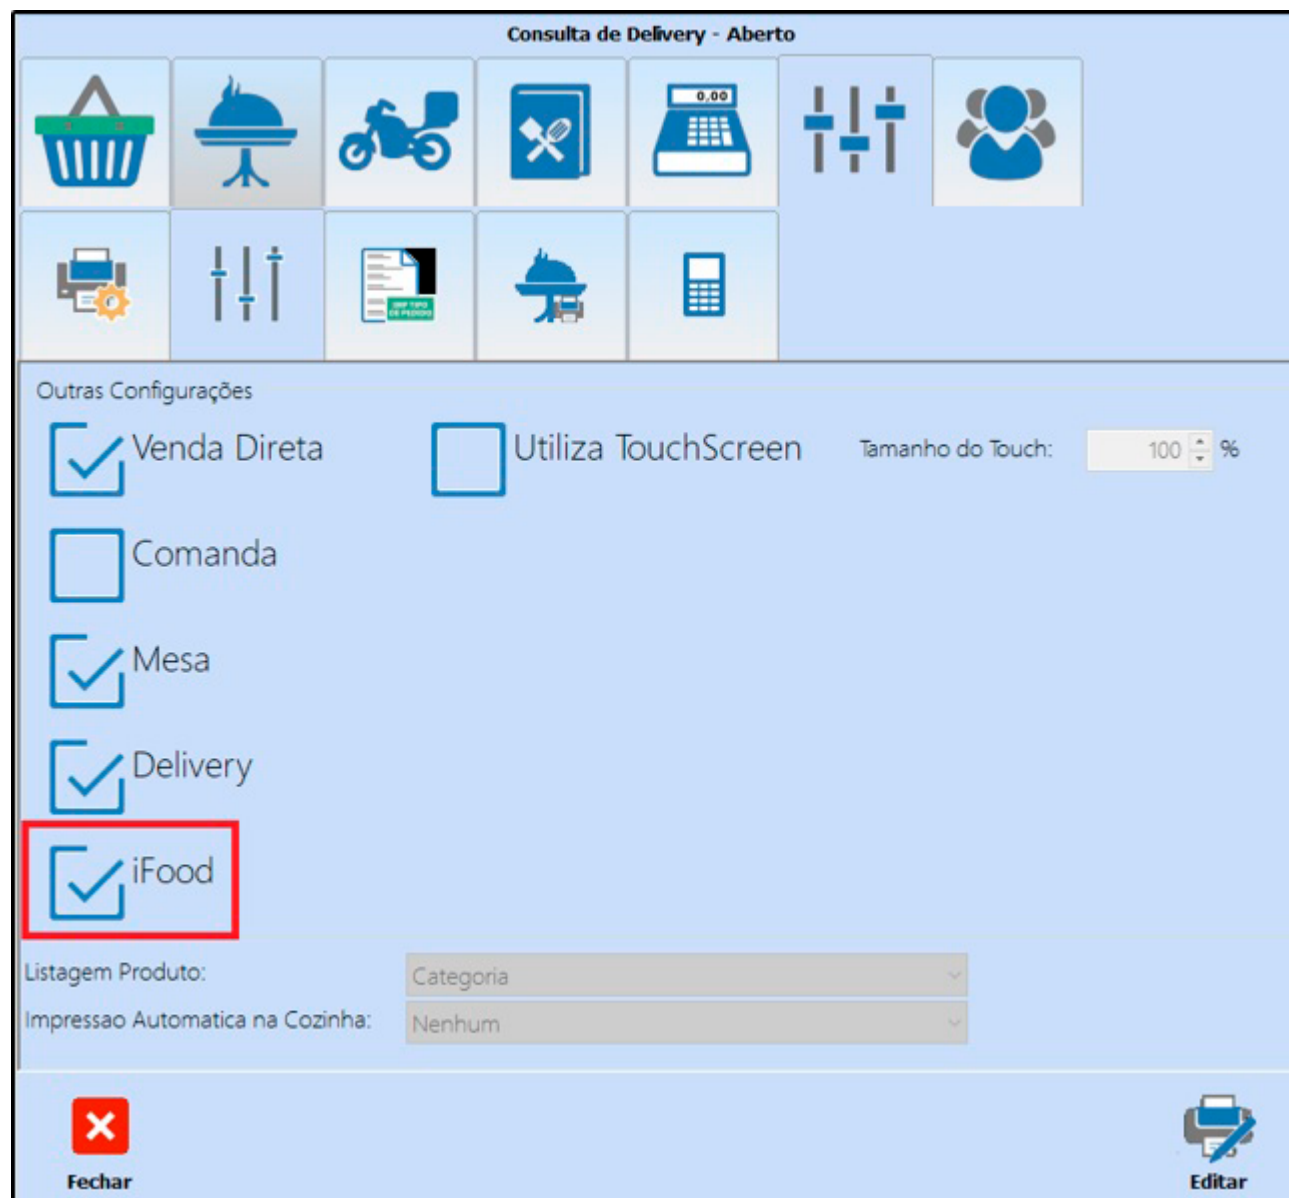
Consulta de Delivery - Aberto

0,00

Outras Configurações

Venda Direta

Utiliza TouchScreen

Tamanho do Touch: 100 %

Comanda

Mesa

Delivery

iFood

Listagem Produto: Categoria

Impressao Automatica na Cozinha: Nenhum

Fechar

Editar